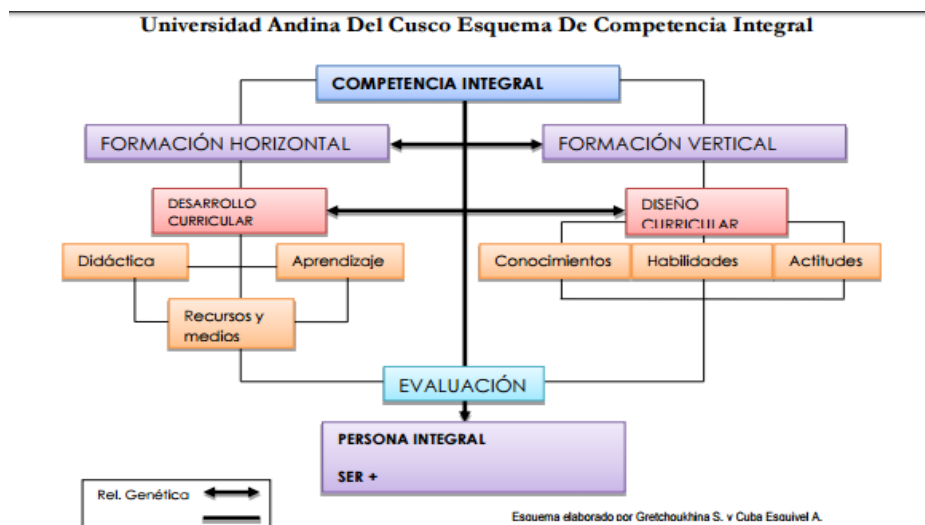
Universidad Andina Del Cusco Esquema De Competencia Integral

COMPETENCIA INTEGRAL

FORMACIÓN HORIZONTAL

FORMACIÓN VERTICAL

DESARROLLO CURRICULAR

DISEÑO CURRICULAR

Didáctica

Aprendizaje

Conocimientos

Habilidades

Actitudes

Recursos y medios

EVALUACIÓN

PERSONA INTEGRAL

SER +

Rel. Genética

Esquema elaborado por Gretchoukhina S. y Cuba Esquivel A.